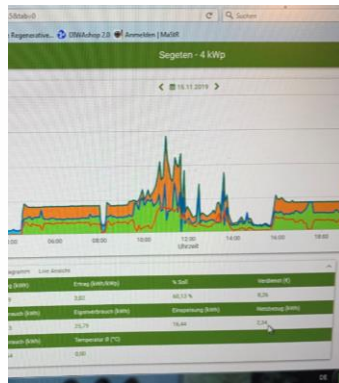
58ddb0 C Suchen

Regenerative... DIWAshop 2.0 Anmelden | MaStR

Segeten - 4 kWp

< 15.11.2019 >

:00 06:00 08:00 10:00 12:00 14:00 16:00 18:00

Uhrzeit

agramm Live Ansicht

| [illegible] (kWh) | Ertrag (kWh/kWp) | % Soll | Verdienst (€) |
|---|---|---|---|
| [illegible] | 3,62 | 60,13 % | 0,76 |
| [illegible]rauch (kWh) | Eigenverbrauch (kWh) | Einspeisung (kWh) | Netzbezug (kWh) |
| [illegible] | 25,79 | 10,44 | 2,34 |
| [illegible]rauch (kWh) | Temperatur Ø (°C) | | |
| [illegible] | 0,00 | | |